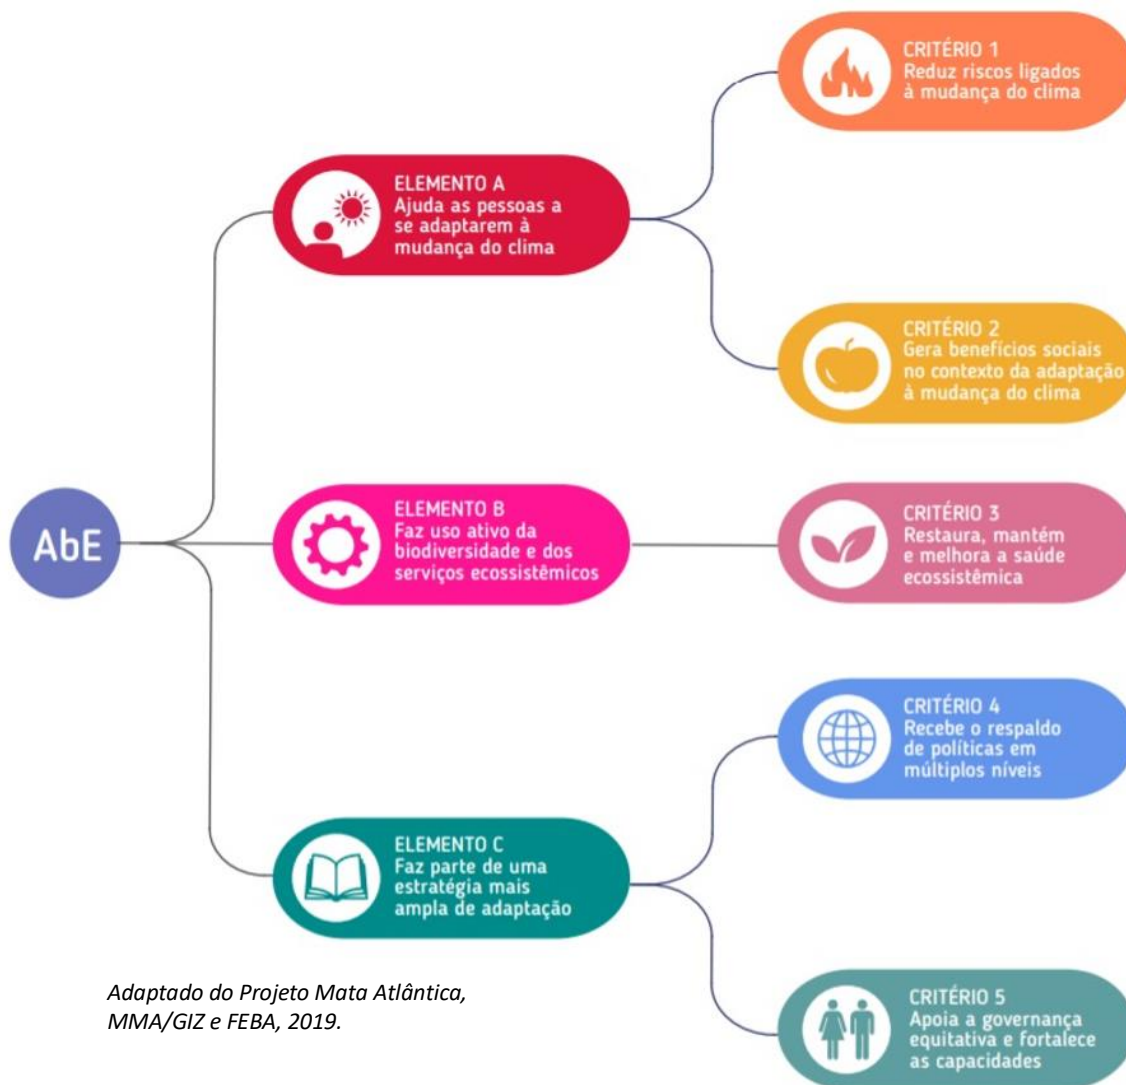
AbE

ELEMENTO A
Ajuda as pessoas a se adaptarem à mudança do clima

CRITÉRIO 1
Reduz riscos ligados à mudança do clima

CRITÉRIO 2
Gera benefícios sociais no contexto da adaptação à mudança do clima

ELEMENTO B
Faz uso ativo da biodiversidade e dos serviços ecossistêmicos

CRITÉRIO 3
Restaura, mantém e melhora a saúde ecossistêmica

ELEMENTO C
Faz parte de uma estratégia mais ampla de adaptação

CRITÉRIO 4
Recebe o respaldo de políticas em múltiplos níveis

CRITÉRIO 5
Apoia a governança equitativa e fortalece as capacidades

Adaptado do Projeto Mata Atlântica, MMA/GIZ e FEBA, 2019.